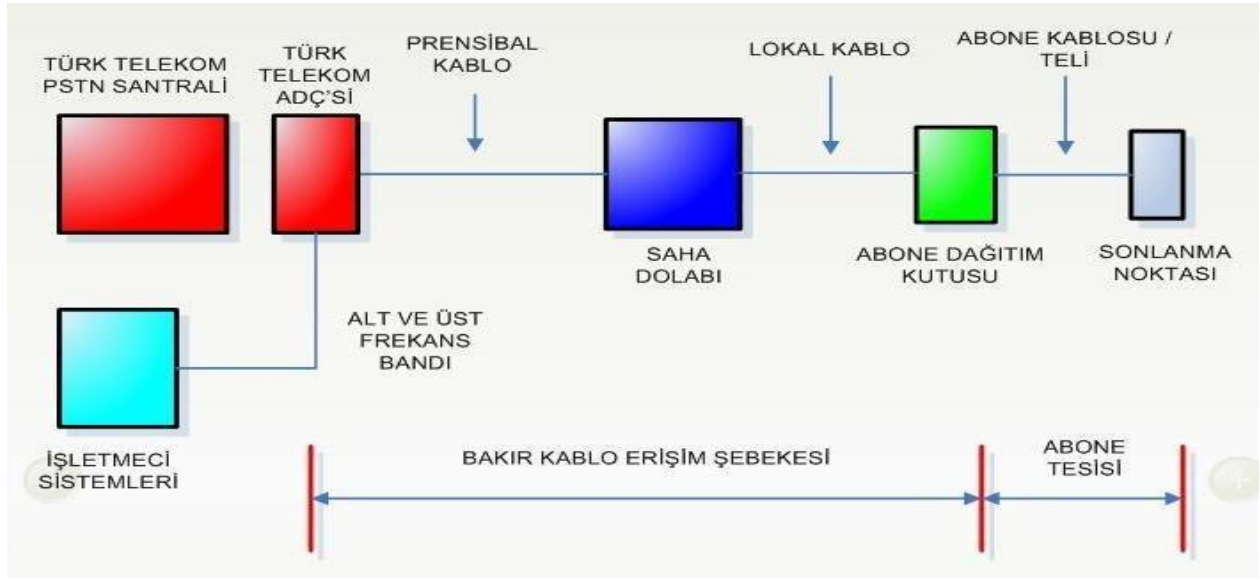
TÜRK TELEKOM PSTN SANTRALİ

TÜRK TELEKOM ADÇ'Sİ

PRENSİBAL KABLO

LOKAL KABLO

ABONE KABLOSU / TELİ

SAHA DOLABI

ABONE DAĞITIM KUTUSU

SONLANMA NOKTASI

ALT VE ÜST FREKANS BANDI

İŞLETMECİ SİSTEMLERİ

BAKIR KABLO ERİŞİM ŞEBEKESİ

ABONE TESİSİ